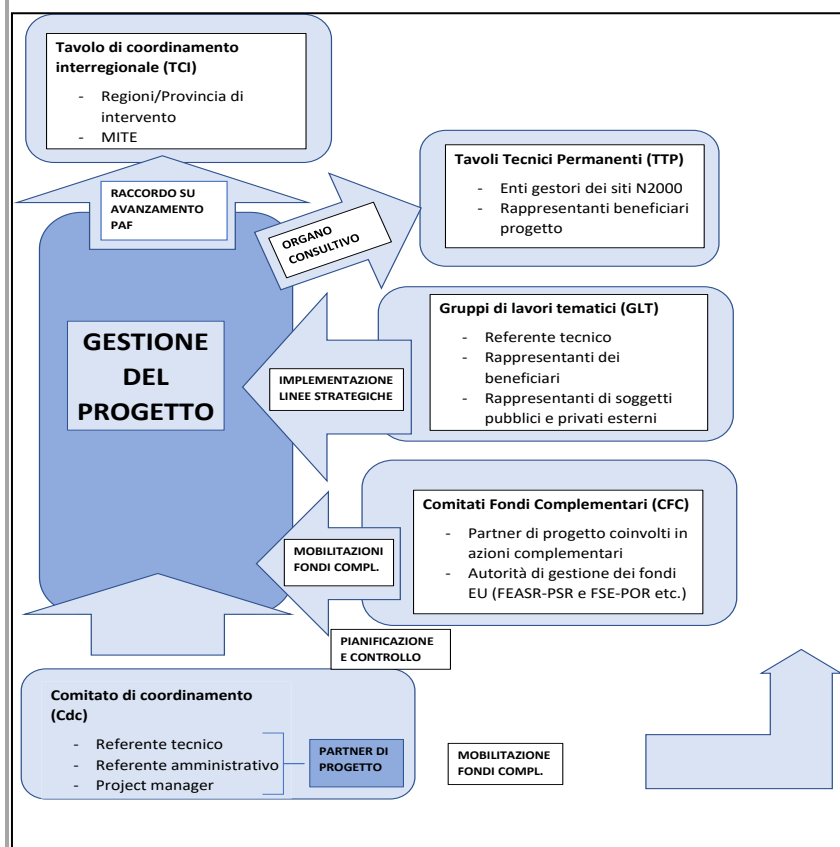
Tavolo di coordinamento interregionale (TCI)

- Regioni/Provincia di intervento
- MITE

RACCORDO SU AVANZAMENTO PAF

Tavoli Tecnici Permanenti (TTP)

- Enti gestori dei siti N2000
- Rappresentanti beneficiari progetto

ORGANO CONSULTIVO

GESTIONE DEL PROGETTO

Gruppi di lavori tematici (GLT)

- Referente tecnico
- Rappresentanti dei beneficiari
- Rappresentanti di soggetti pubblici e privati esterni

IMPLEMENTAZIONE LINEE STRATEGICHE

Comitati Fondi Complementari (CFC)

- Partner di progetto coinvolti in azioni complementari
- Autorità di gestione dei fondi EU (FEASR-PSR e FSE-POR etc.)

MOBILITAZIONI FONDI COMPL.

PIANIFICAZIONE E CONTROLLO

Comitato di coordinamento (Cdc)

- Referente tecnico
- Referente amministrativo
- Project manager

PARTNER DI PROGETTO

MOBILITAZIONE FONDI COMPL.